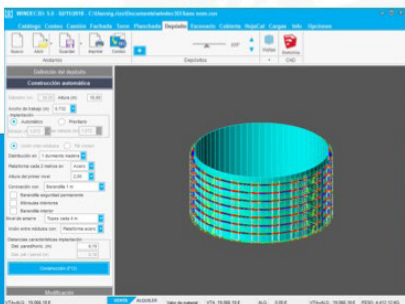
WIRECC3D 5.0 - 02/11/2018 - C:\Users\...\Escritorio\Andamios 3D\Sans nom.cen

Catálogo Cosmos Cosmas Farbada Torre Planchado Depósito Escenario Cubierta HojaCal Cargas Info Opciones

Nuevo Abrir Guardar Imprimir Cerrar

Andamio

Depósito

Vistas Stabilitey

CAD

Definición del depósito

Construcción automática

Diámetro (m) 15.00 Altura (m) 15.00

Ancho de trabajo (m) 0.732

Implantación

Automático Montaje

Andamios de 3 rotados Nº intervalo (m) 1.072

Unión a los tubos cortos Tubo único

Distribución en 1 Aumento modelo

Plataforma cada 2 metros en Acero

Altura del primer nivel 2.00

Conexión con Barandilla 1 m

Barandilla seguridad permanente

Ménsulas interiores

Barandilla interior

Nivel de anclaje Tubos cada 4 m

Unión entre módulos con Plataforma acero

Distancias características implantación

Sep. paramétrica (m) 0.10

Sep. (m) 0.10

Construcción (F12)

Modificación

VENTA ALQUILER